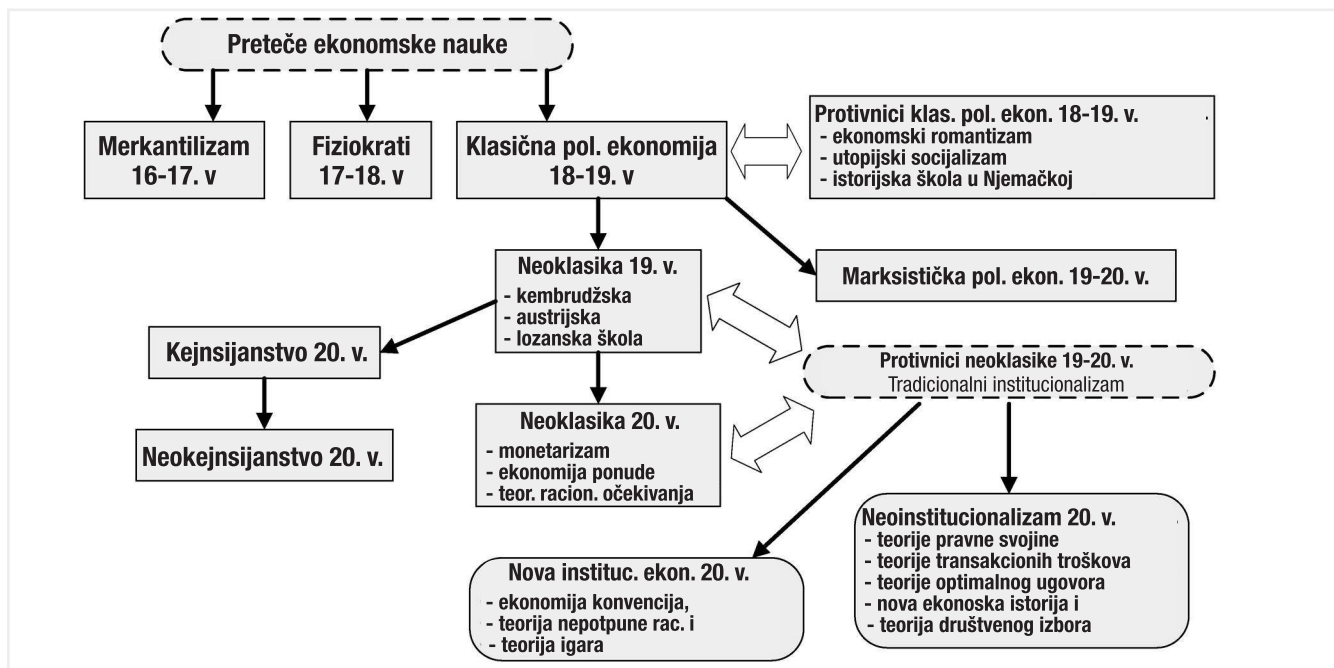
Preteče ekonomske nauke

Merkantilizam 16-17. v

Fiziokrati 17-18. v

Klasična pol. ekonomija 18-19. v

Protivnici klas. pol. ekon. 18-19. v.
- ekonomski romantizam
- utopijski socijalizam
- istorijska škola u Njemačkoj

Neoklasika 19. v.
- kembrudžska
- austrijska
- lozanska škola

Marksistička pol. ekon. 19-20. v.

Kejnsijanstvo 20. v.

Protivnici neoklasike 19-20. v.
Tradicionalni institucionalizam

Neokejnsijanstvo 20. v.

Neoklasika 20. v.
- monetarizam
- ekonomija ponude
- teor. racion. očekivanja

Neoinstitucionalizam 20. v.
- teorije pravne svojine
- teorije transakcionih troškova
- teorije optimalnog ugovora
- nova ekonoska istorija i
- teorija društvenog izbora

Nova instituc. ekon. 20. v.
- ekonomija konvencija,
- teorija nepotpune rac. i
- teorija igara